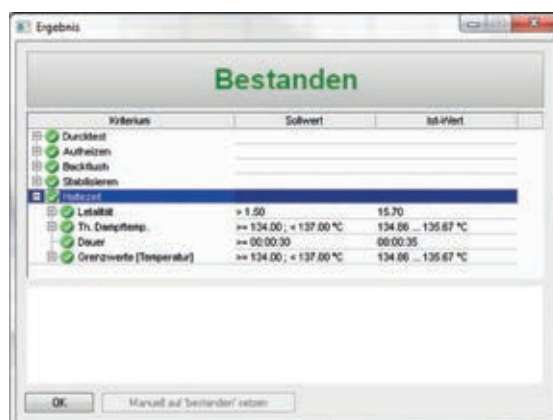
Ergebnis

Bestanden

| Kriterium | Sollwert | Ist-Wert |
|---|---|---|
| Durcktest | | |
| Aufheizen | | |
| Backflush | | |
| Stabilisieren | | |
| Haltezeit | | |
| Letalität | > 1.50 | 15.70 |
| Th. Dampftemp. | >= 134.00 ; < 137.00 °C | 134.86 ... 135.67 °C |
| Dauer | >= 00:00:30 | 00:00:35 |
| Grenzwerte [Temperatur] | >= 134.00 ; < 137.00 °C | 134.86 ... 135.67 °C |

OK

Manuell auf 'bestanden' setzen